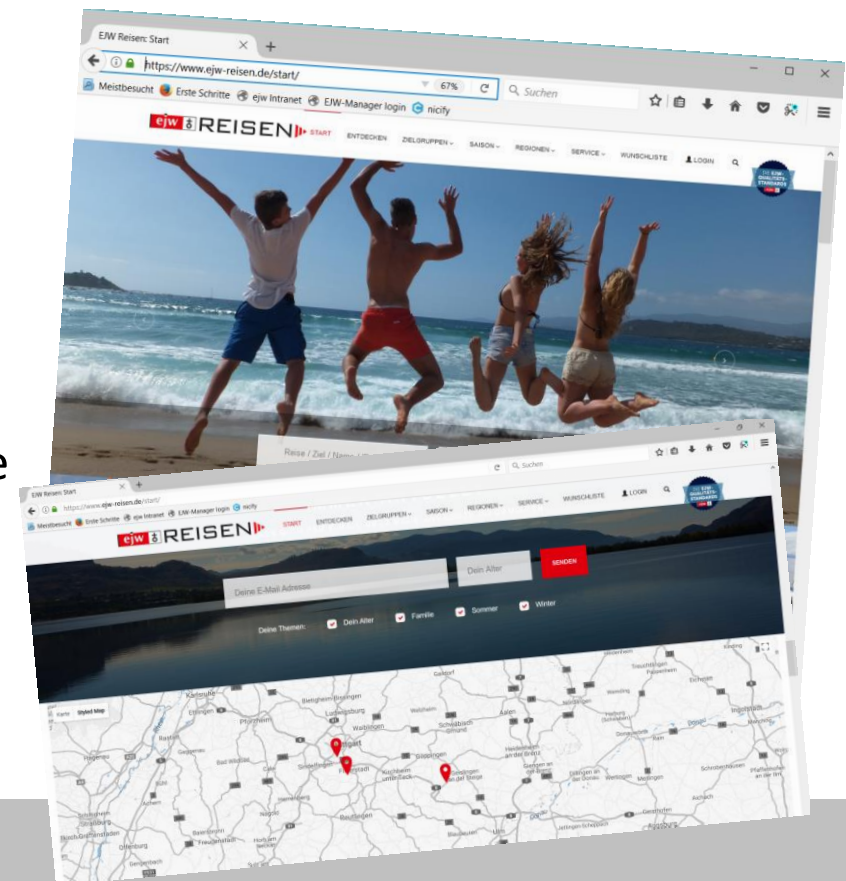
EJW Reisen: Start
https://www.ejw-reisen.de/start/
67%
Suchen
Meistbesucht Erste Schritte ejw Intranet EJW-Manager login nicify
ejw REISEN START ENTDECKEN ZIELGRUPPEN SAISON REGIONEN SERVICE WUNSCHLISTE LOGIN
EJW QUALITÄTS-STANDARDS
Reise / Ziel / Name

e

EJW Reisen Start
https://www.ejw-reisen.de/start/
Suchen
Meistbesucht Erste Schritte ejw Intranet EJW-Manager login nicify
ejw REISEN START ENTDECKEN ZIELGRUPPEN SAISON REGIONEN SERVICE WUNSCHLISTE LOGIN
Deine E-Mail Adresse
Dein Alter
SENDEN
Deine Themen: Dein Alter Familie Sommer Winter
Karte Styled Map
Karlsruhe Bietigheim-Bissingen Ludwigsburg Pforzheim Waiblingen Schwäbisch Gmünd Aalen Stuttgart Sindelfingen Filderstadt Kirchheim unter Teck Göppingen Geislingen an der Steige Heidenheim an der Brenz Giengen an der Brenz Gaggenau Bad Wildbad Calw Achern Offenburg Tübingen Reutlingen Ehingen Ulm Neu-Ulm Dillingen an der Donau Wertingen Donauwörth Nördlingen Ingolstadt Neuburg an der Donau Schrobenhausen Pfaffenhofen an der Ilm Aichach Augsburg Gersthofen Weißenburg Treuchtlingen Eichstätt Kelheim Gunzenhausen Freudenstadt Horb am Neckar Balingen Blaubeuren Burgau